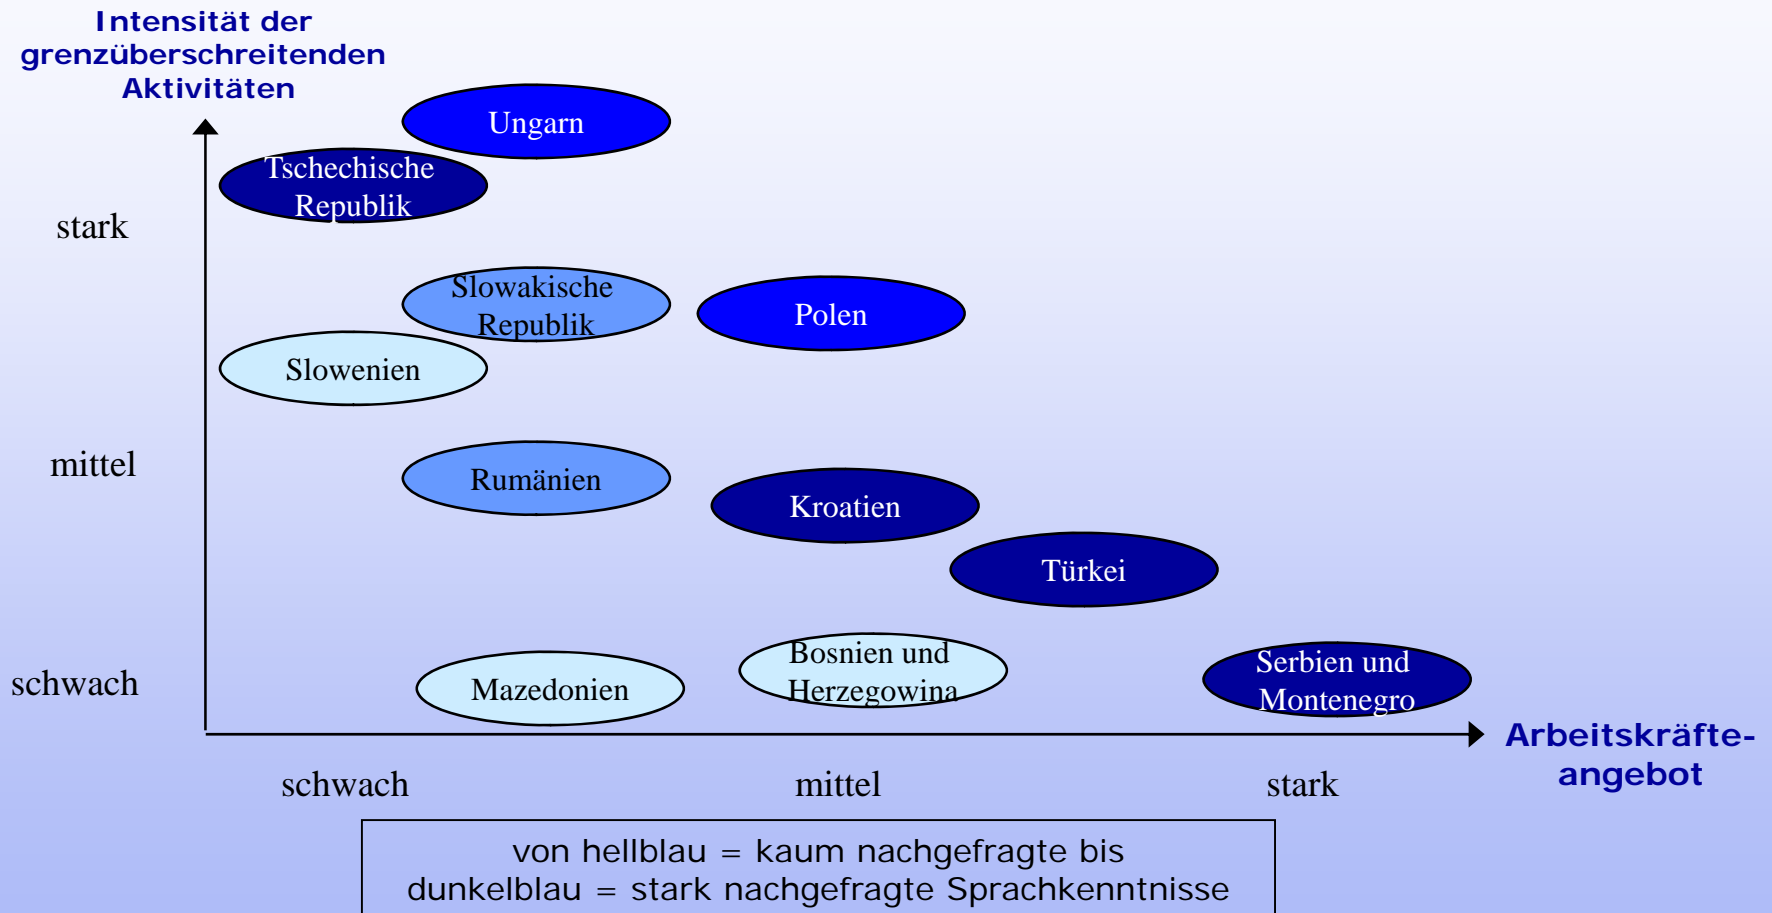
Intensität der grenzüberschreitenden Aktivitäten

Ungarn

Tschechische Republik

stark

Slowakische Republik

Polen

Slowenien

mittel

Rumänien

Kroatien

Türkei

Bosnien und Herzegowina

Serbien und Montenegro

schwach

Mazedonien

Arbeitskräfteangebot

schwach

mittel

stark

von hellblau = kaum nachgefragte bis dunkelblau = stark nachgefragte Sprachkenntnisse